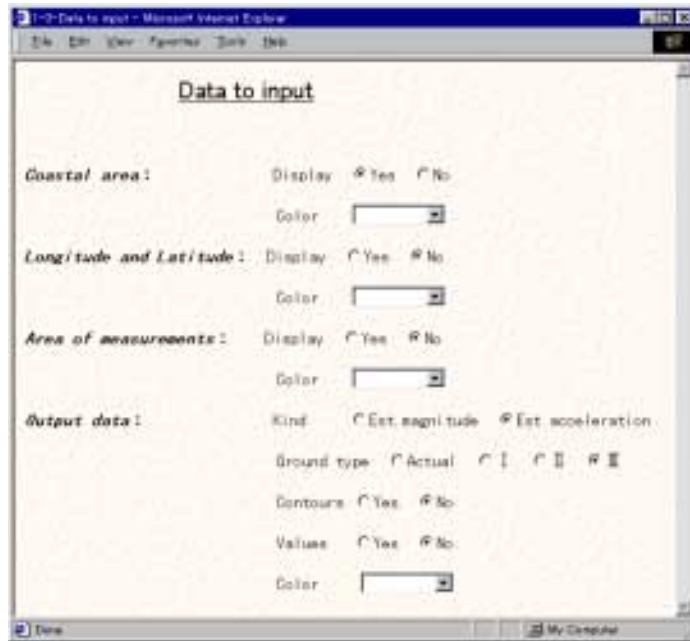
1-2-Data to input - Microsoft Internet Explorer

File Edit View Favorites Tools Help

Data to input

Coastal area: Display Yes No

Color

Longitude and Latitude: Display Yes No

Color

Area of measurements: Display Yes No

Color

Output data: Kind Est magnitude Est acceleration

Ground type Actual I II III

Contours Yes No

Values Yes No

Color

Done

My Computer